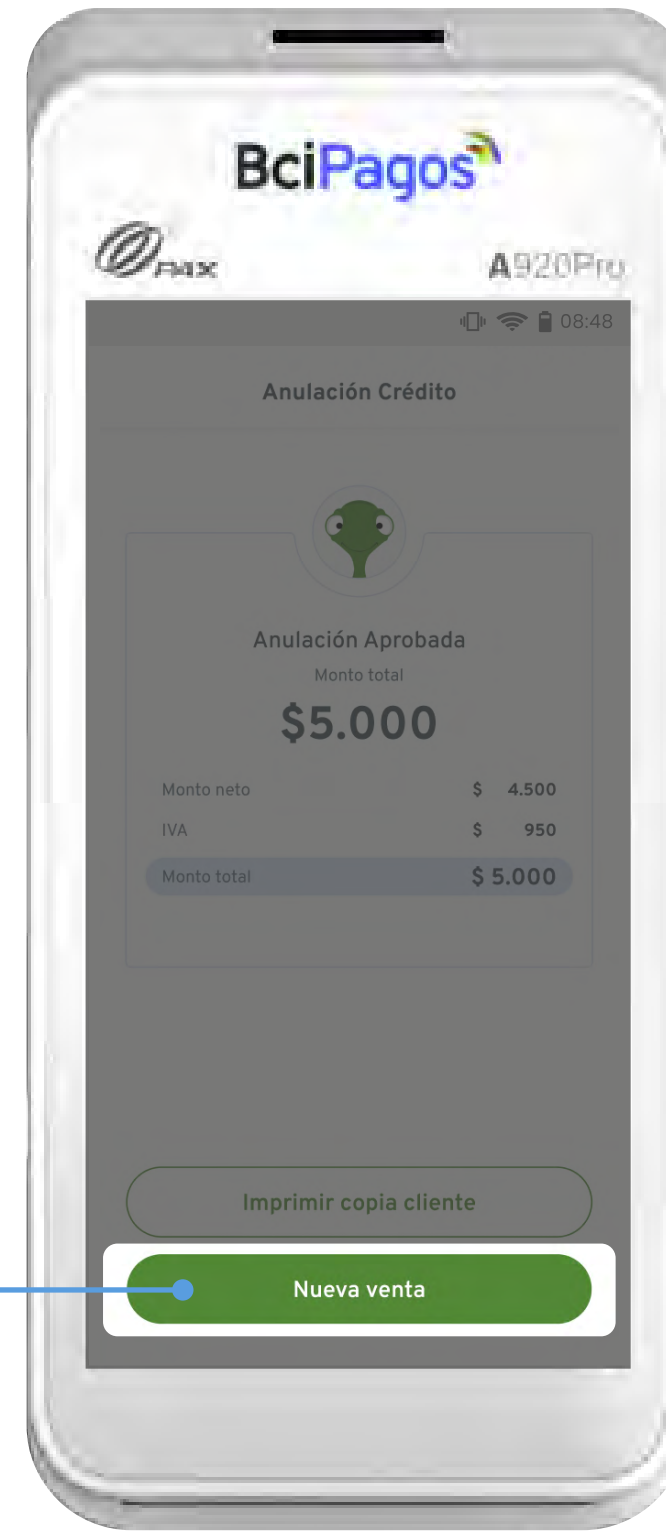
BciPagos

PAX

A920Pro

08:48

Anulación Crédito

Anulación Aprobada

Monto total

$5.000

| | |
|---|---|
| Monto neto | $ 4.500 |
| IVA | $ 950 |
| Monto total | $ 5.000 |

Imprimir copia cliente

Nueva venta